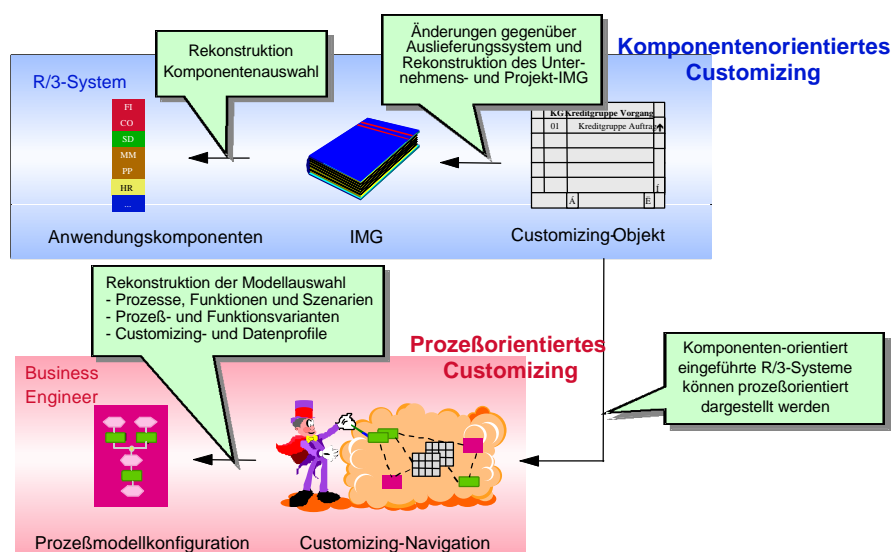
Rekonstruktion Komponentenauswahl

Änderungen gegenüber Auslieferungssystem und Rekonstruktion des Unternehmens- und Projekt-IMG

Komponentenorientiertes Customizing

R/3-System

FI
CO
SD
MM
PP
HR
...

| KG | Kreditgruppe Vorgang |
|---|---|
| 01 | Kreditgruppe Auftrag |

Ä
É
Í

Anwendungskomponenten

IMG

Customizing-Objekt

Rekonstruktion der Modellauswahl
- Prozesse, Funktionen und Szenarien
- Prozeß- und Funktionsvarianten
- Customizing- und Datenprofile

Prozeßorientiertes Customizing

Komponenten-orientiert eingeführte R/3-Systeme können prozeßorientiert dargestellt werden

Business Engineer

Prozeßmodellkonfiguration

Customizing-Navigation